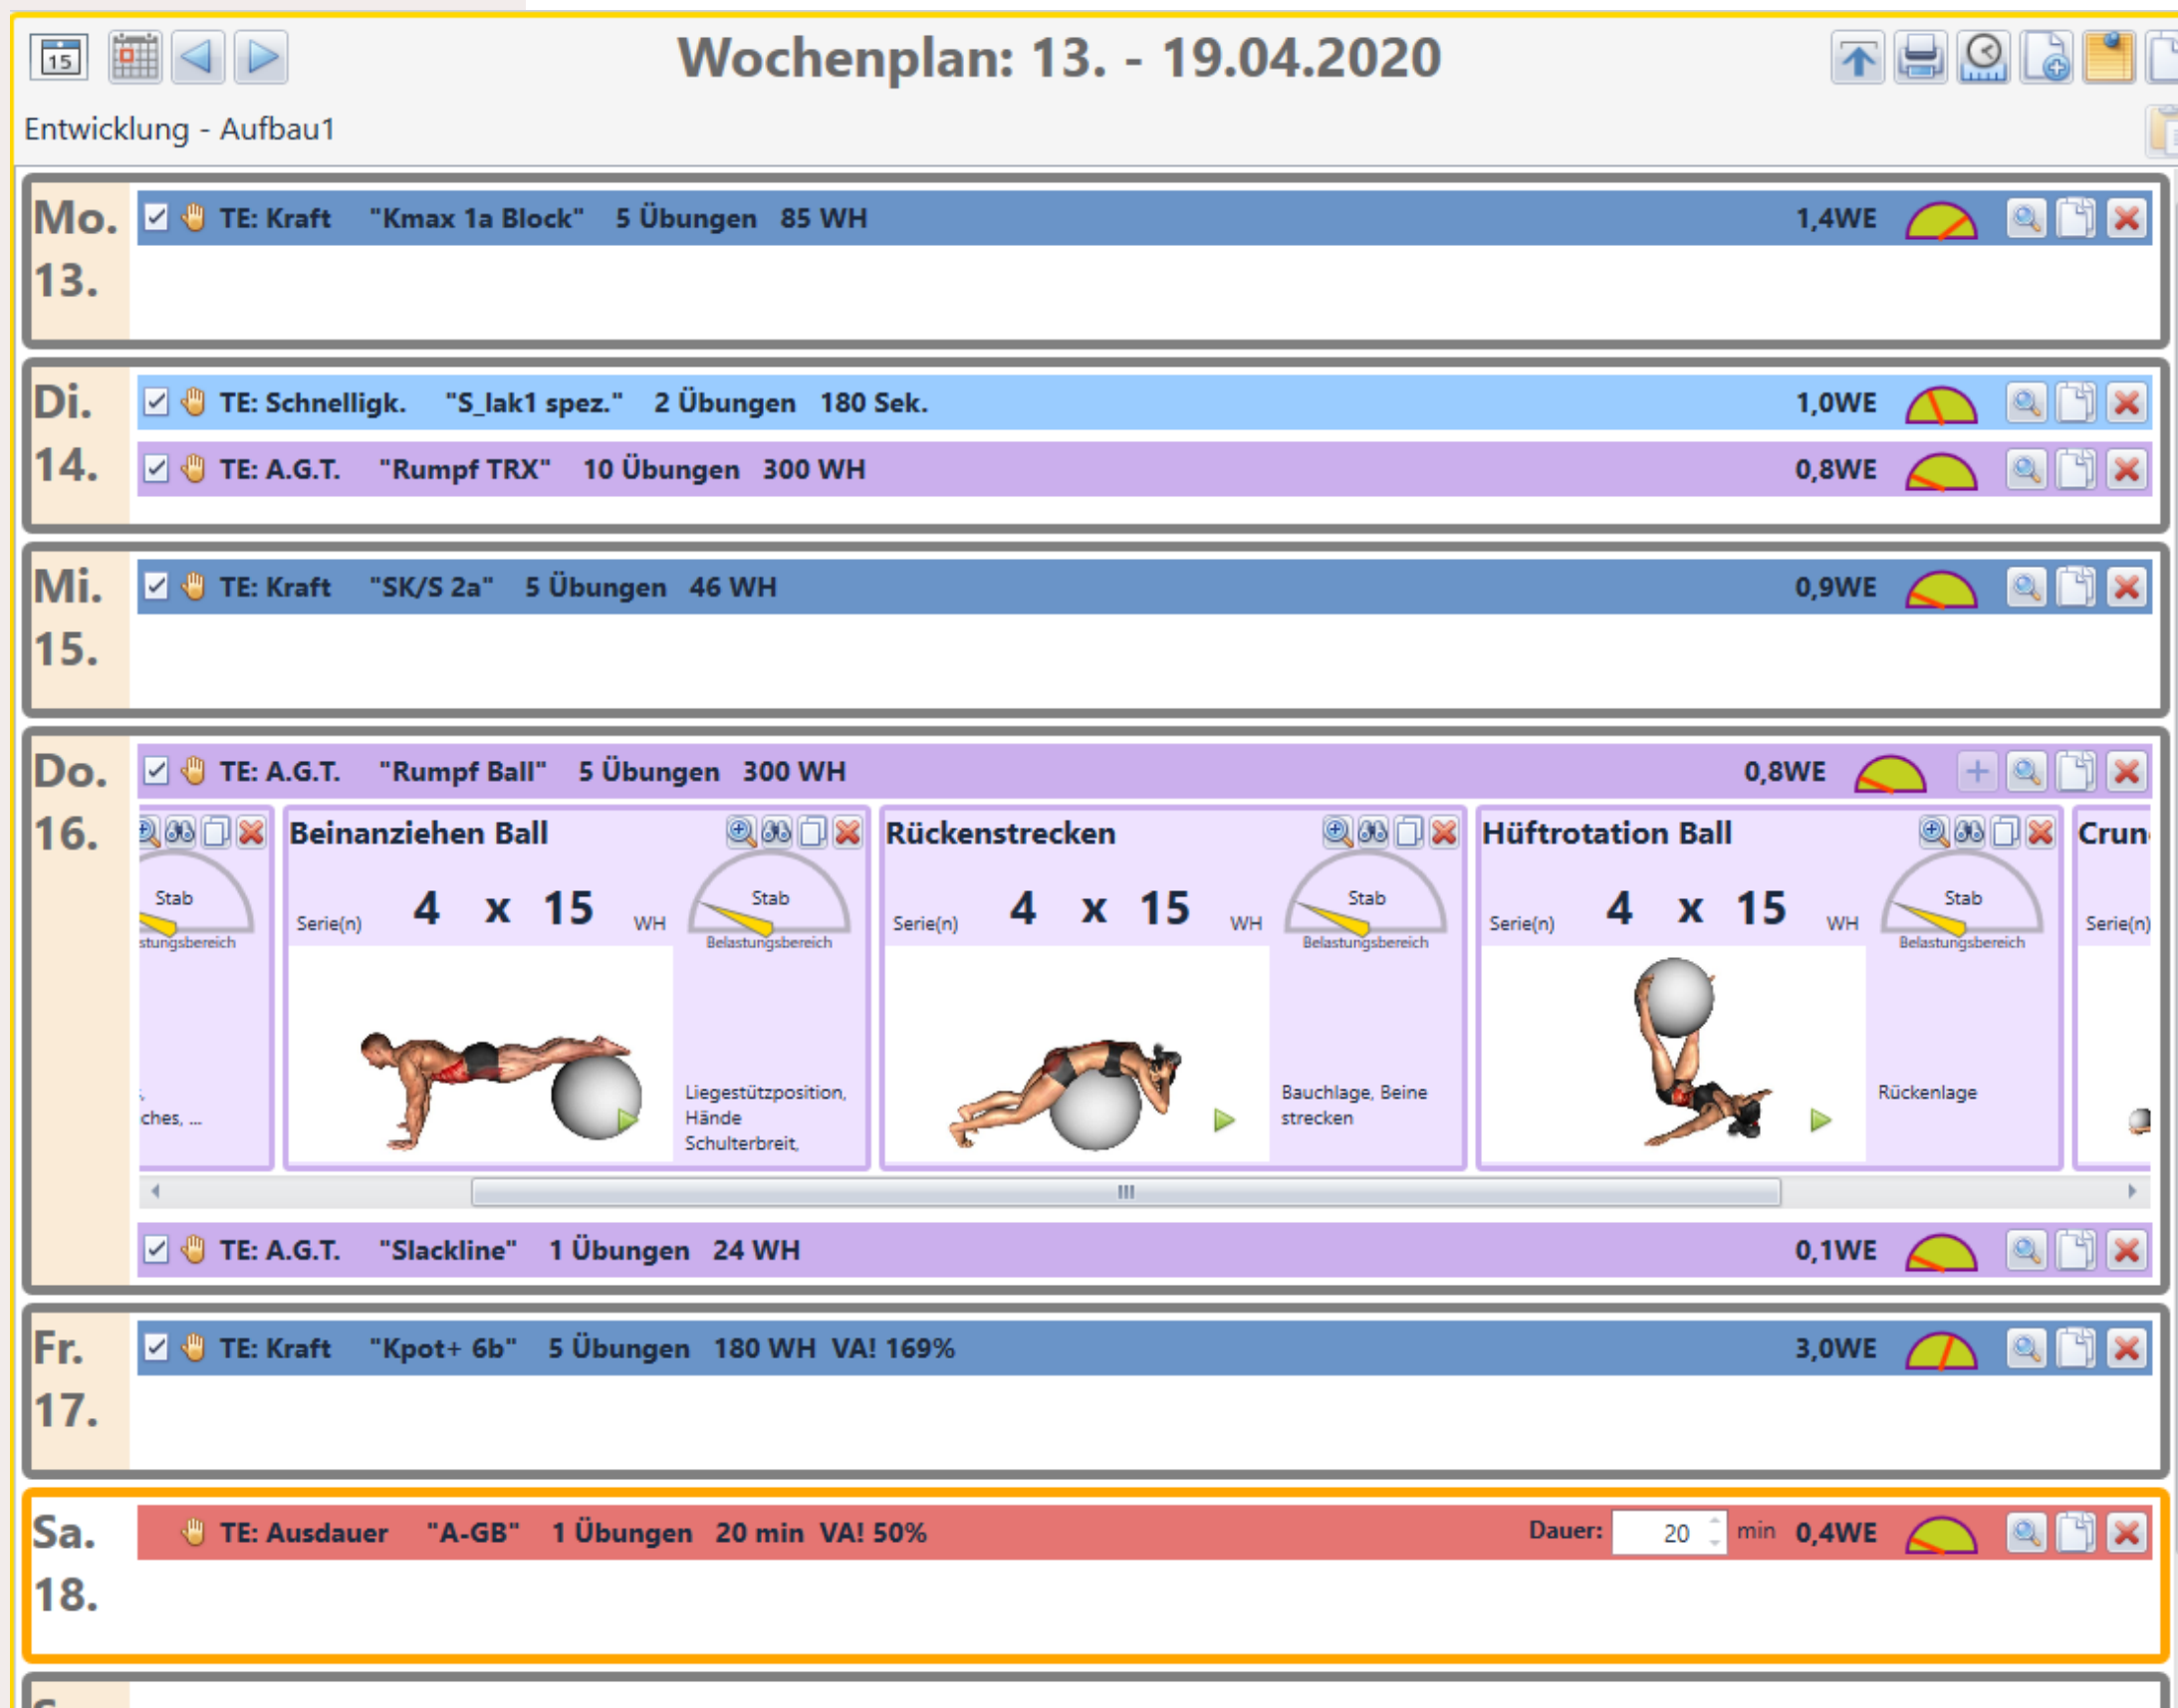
15

Wochenplan: 13. - 19.04.2020

Entwicklung - Aufbau1

Mo. 13.

TE: Kraft "Kmax 1a Block" 5 Übungen 85 WH 1,4WE

Di. 14.

TE: Schnelligk. "S_lak1 spez." 2 Übungen 180 Sek. 1,0WE

TE: A.G.T. "Rumpf TRX" 10 Übungen 300 WH 0,8WE

Mi. 15.

TE: Kraft "SK/S 2a" 5 Übungen 46 WH 0,9WE

Do. 16.

TE: A.G.T. "Rumpf Ball" 5 Übungen 300 WH 0,8WE

Stab
stungsbereich
ches, ...

Beinanziehen Ball
Serie(n) 4 x 15 WH
Stab
Belastungsbereich
Liegestützposition, Hände Schulterbreit,

Rückenstrecken
Serie(n) 4 x 15 WH
Stab
Belastungsbereich
Bauchlage, Beine strecken

Hüftrotation Ball
Serie(n) 4 x 15 WH
Stab
Belastungsbereich
Rückenlage

Crun
Serie(n)

TE: A.G.T. "Slackline" 1 Übungen 24 WH 0,1WE

Fr. 17.

TE: Kraft "Kpot+ 6b" 5 Übungen 180 WH VA! 169% 3,0WE

Sa. 18.

TE: Ausdauer "A-GB" 1 Übungen 20 min VA! 50% Dauer: 20 min 0,4WE